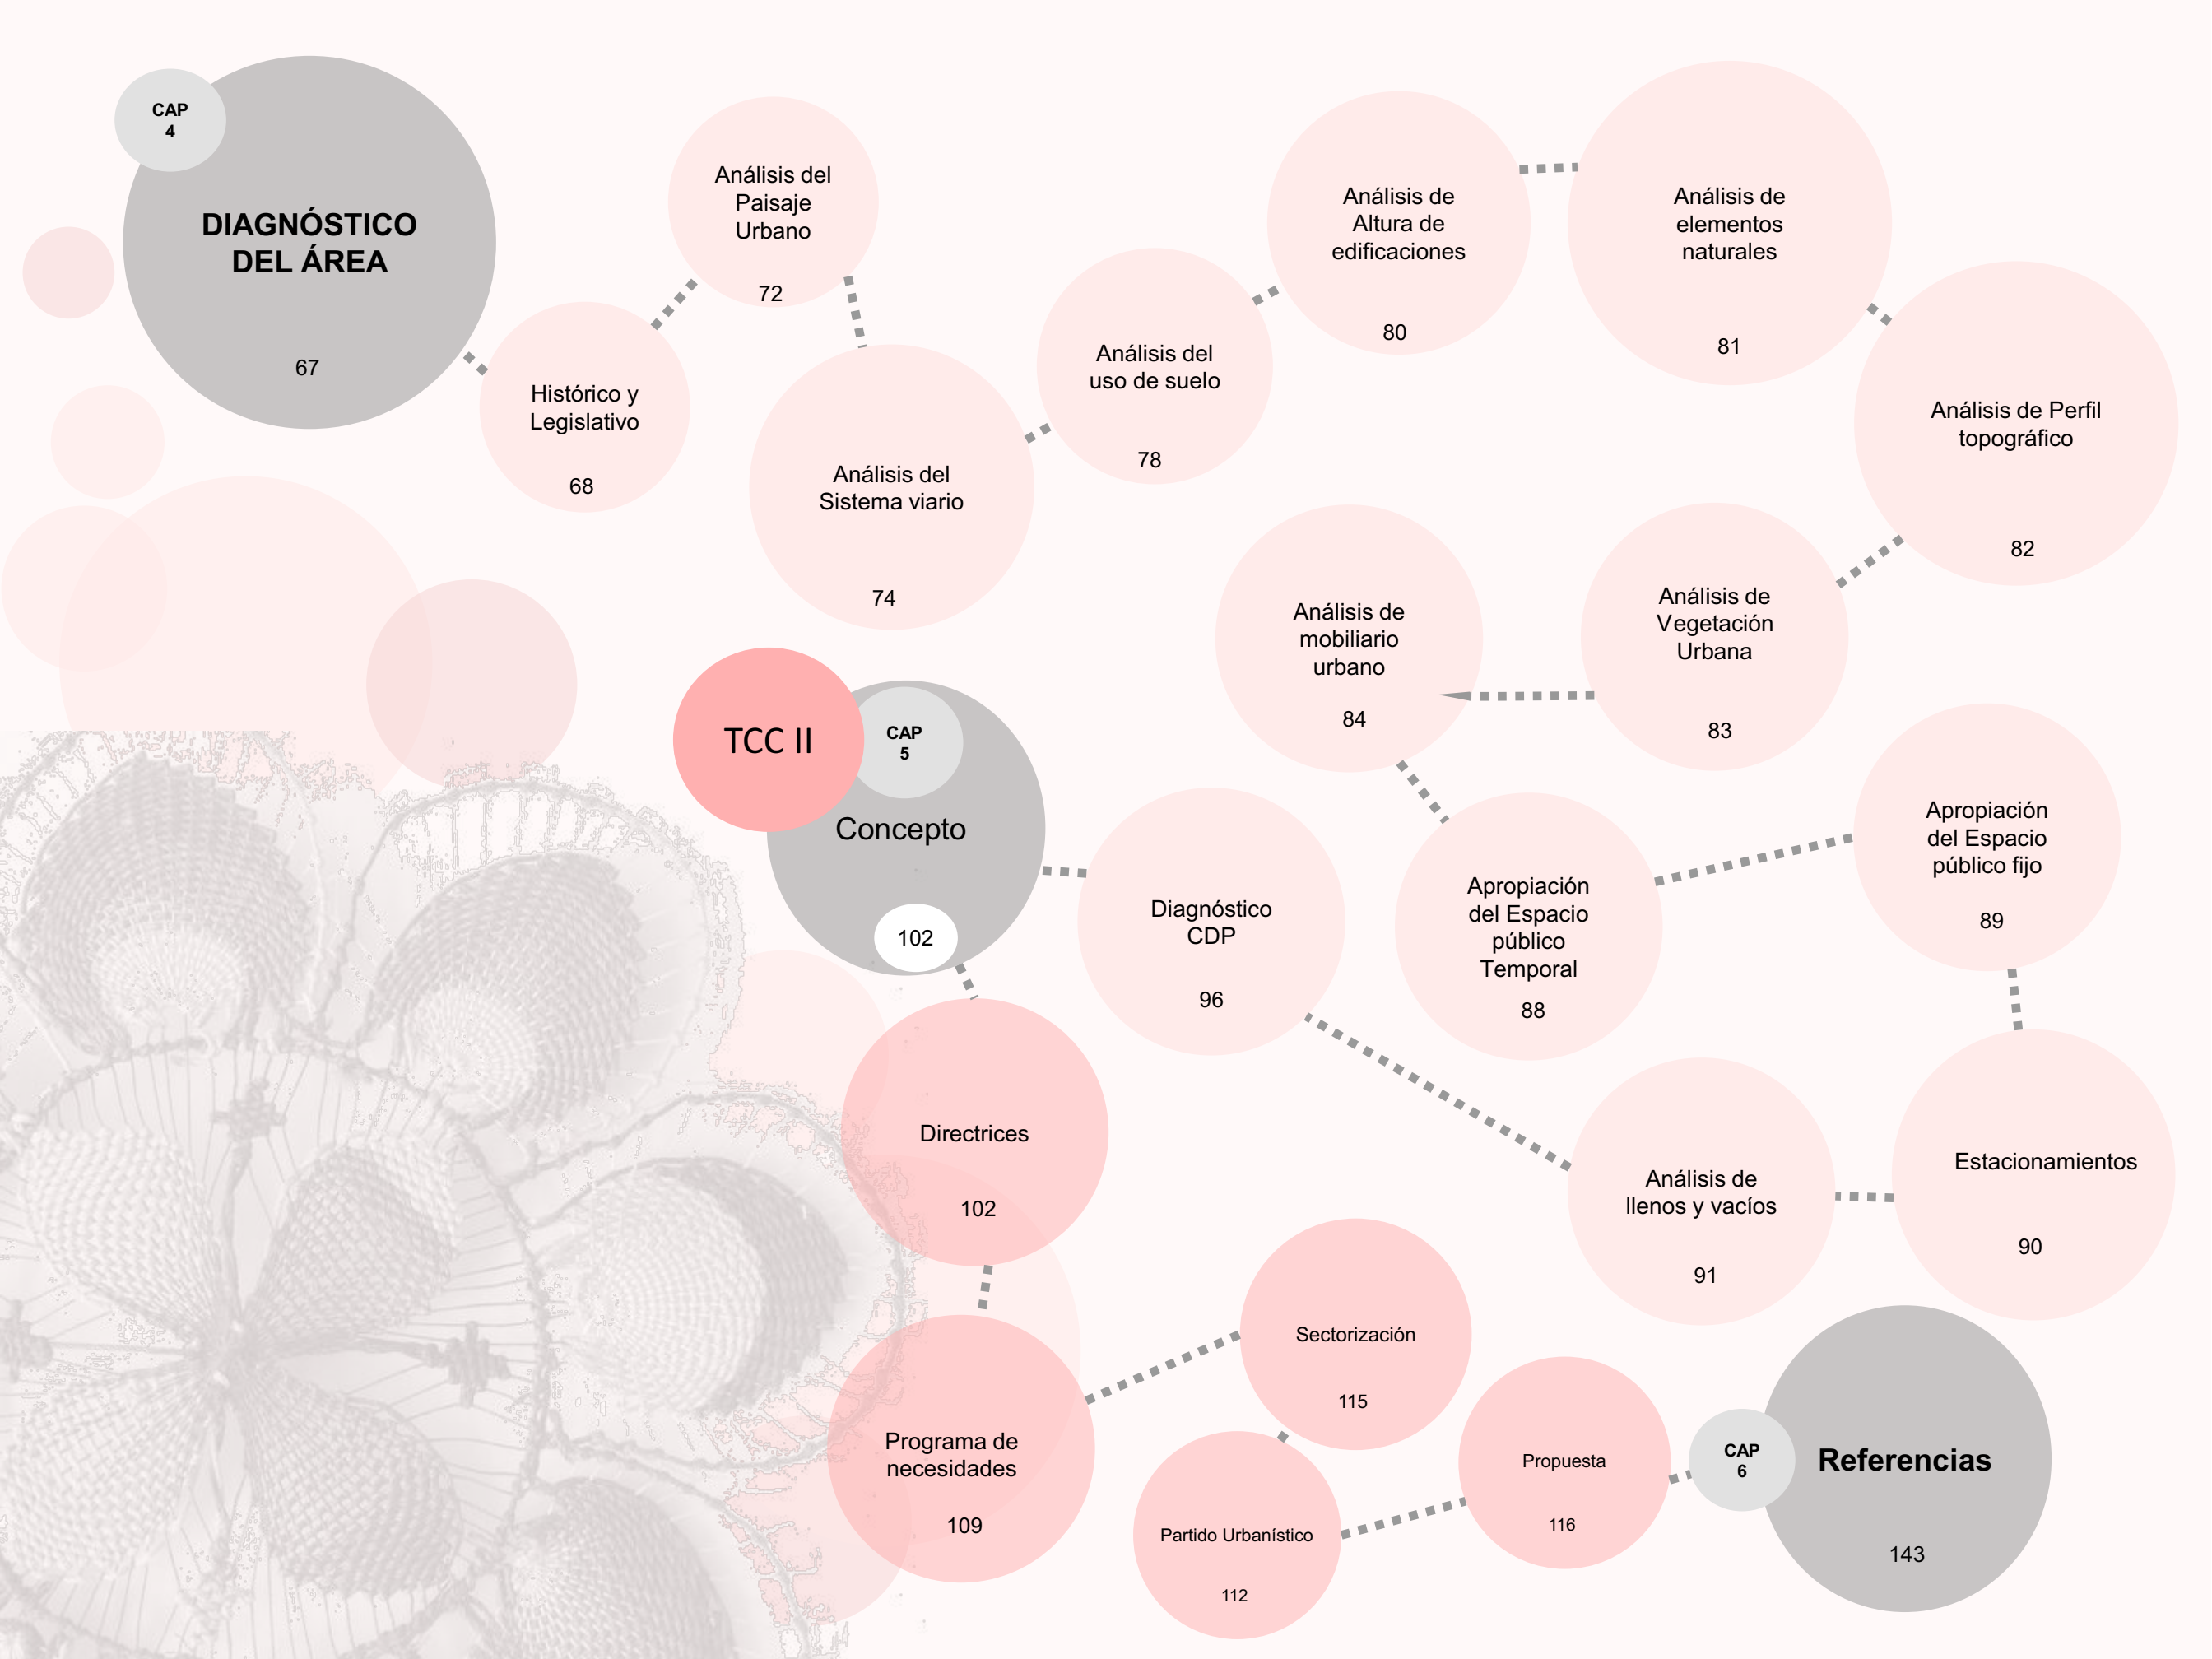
CAP 4

DIAGNÓSTICO DEL ÁREA

67

Histórico y Legislativo

68

Análisis del Paisaje Urbano

72

Análisis del Sistema viario

74

Análisis del uso de suelo

78

Análisis de Altura de edificaciones

80

Análisis de elementos naturales

81

Análisis de Perfil topográfico

82

Análisis de Vegetación Urbana

83

Análisis de mobiliario urbano

84

Apropiación del Espacio público Temporal

88

Apropiación del Espacio público fijo

89

Estacionamientos

90

Análisis de llenos y vacíos

91

Diagnóstico CDP

96

TCC II

CAP 5

Concepto

102

Directrices

102

Programa de necesidades

109

Sectorización

115

Partido Urbanístico

112

Propuesta

116

CAP 6

Referencias

143